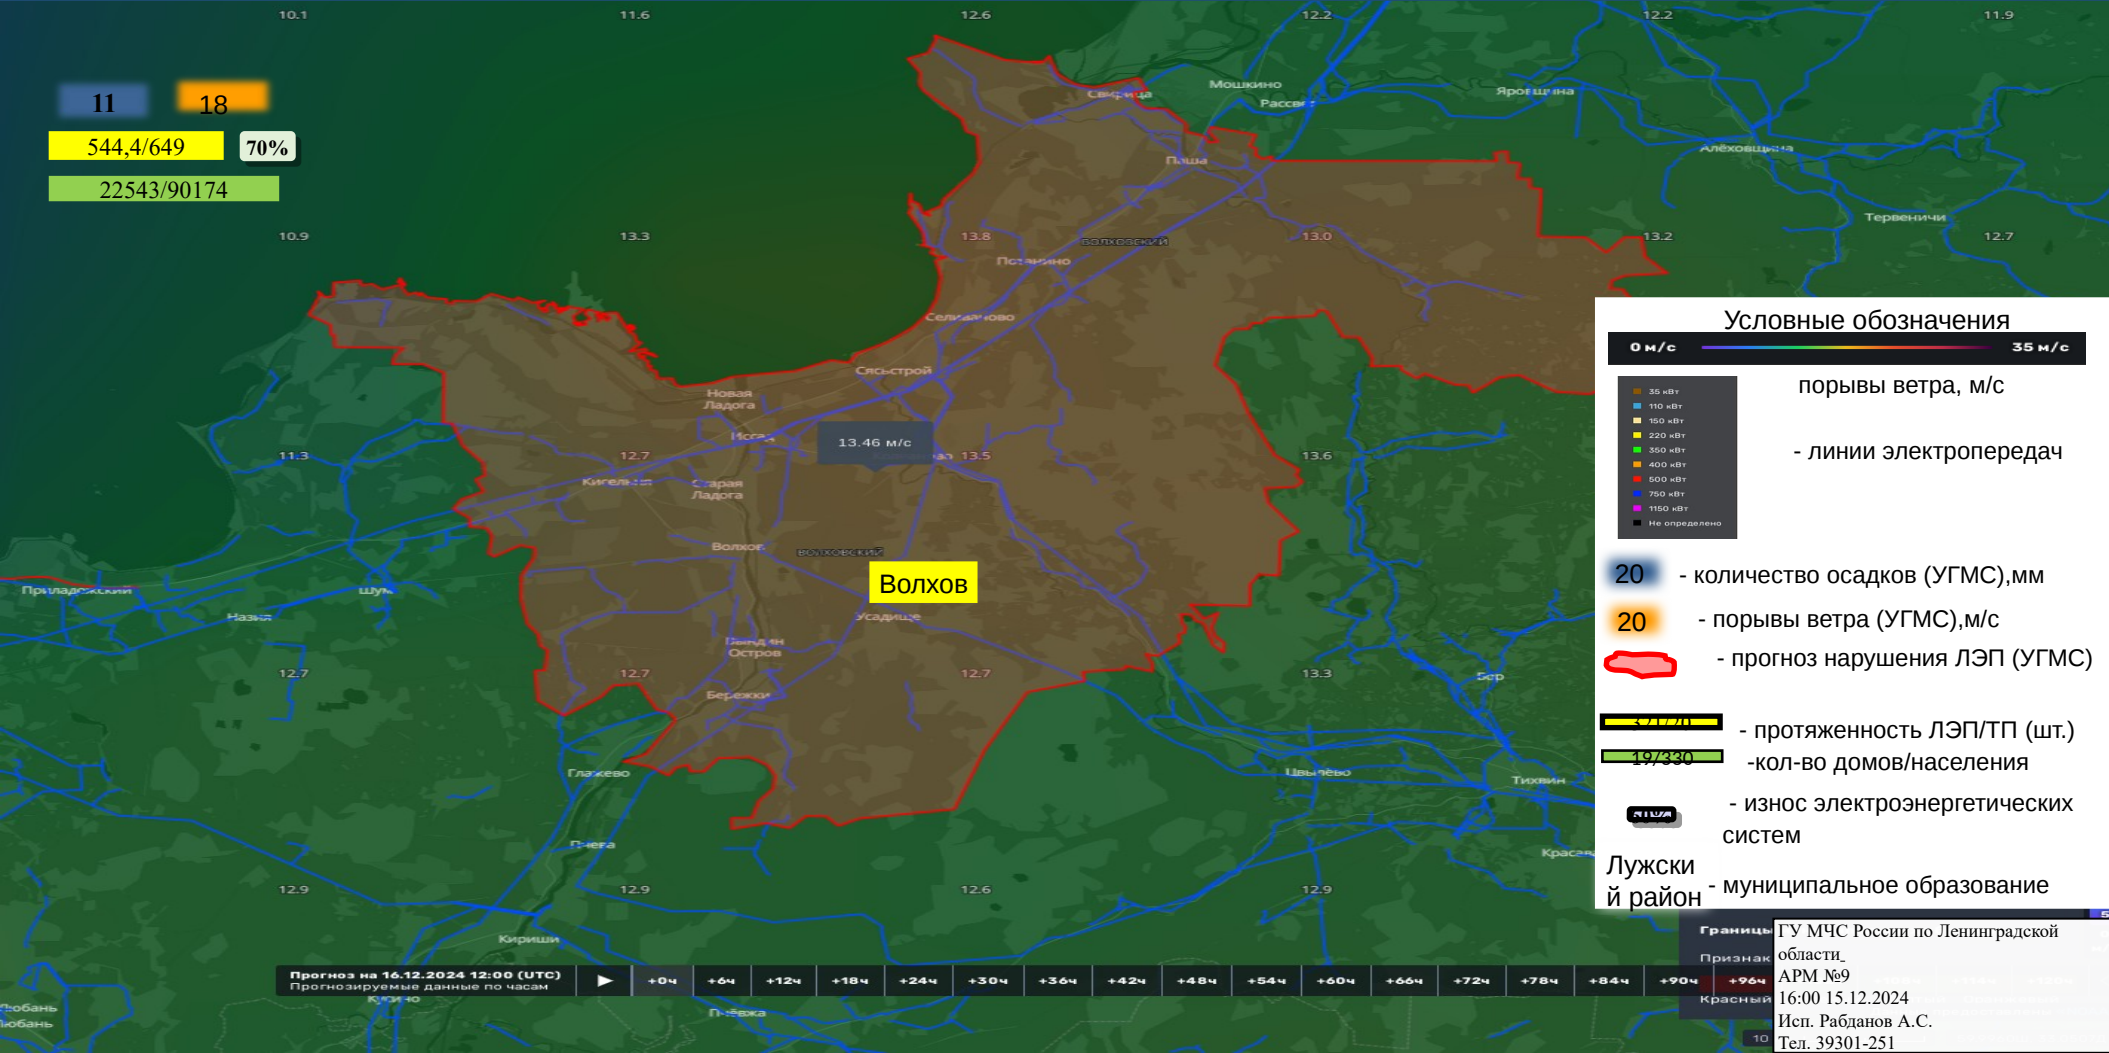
10.1 11.6 12.6 12.2 12.2 11.9

11 18
544,4/649 70%
22543/90174

Свирица Мошкино Рассвет Яровщина Алёховщина Паша Тервеничи

10.9 13.3 13.8 Волховский 13.0 13.2 12.7

Потанино Сельцо Сясьстрой Новая Ладога Иссад 13.46 м/с 13.5 Кисельня Старая Ладога

11.3 12.7 13.6

Волхов Волховский

Волхов

Приладожский Назия Шум Усадище Бабино Остров Бережки

12.7 12.7 12.7 13.3

Глажево Цвылёво Тихвин Пчева

12.9 12.9 12.6 12.9

Кириши Любань Кусино Пчёвжа

Прогноз на 16.12.2024 12:00 (UTC)
Прогнозируемые данные по часам
+0ч +6ч +12ч +18ч +24ч +30ч +36ч +42ч +48ч +54ч +60ч +66ч +72ч +78ч +84ч +90ч +96ч

Условные обозначения
0 м/с 35 м/с
порывы ветра, м/с
35 кВт
110 кВт
150 кВт
220 кВт
330 кВт
400 кВт
500 кВт
750 кВт
1150 кВт
Не определено
- линии электропередач
20 - количество осадков (УГМС),мм
20 - порывы ветра (УГМС),м/с
- прогноз нарушения ЛЭП (УГМС)
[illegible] - протяженность ЛЭП/ТП (шт.)
19/330 -кол-во домов/населения
- износ электроэнергетических систем
Лужский район - муниципальное образование

Границы
Признак
Красный

ГУ МЧС России по Ленинградской области
АРМ №9
16:00 15.12.2024
Исп. Рабданов А.С.
Тел. 39301-251